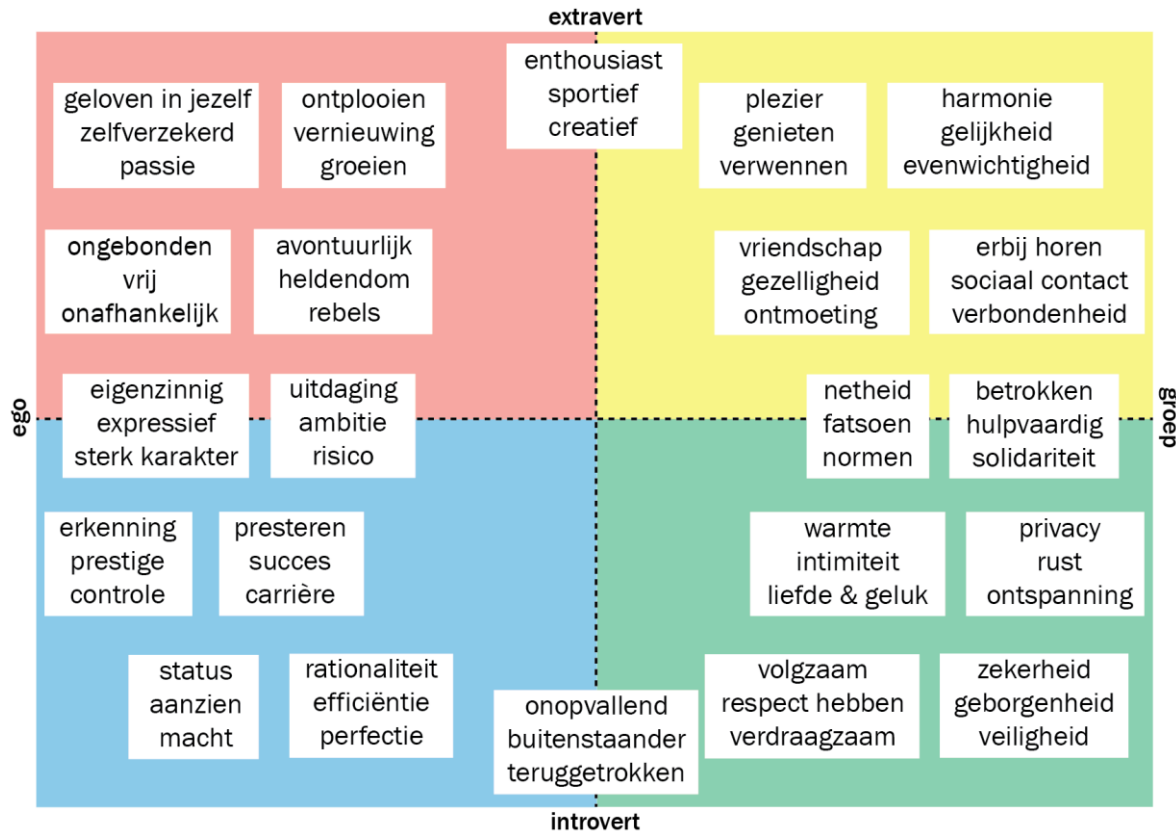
extravert

enthousiast
sportief
creatief

geloven in jezelf
zelfverzekerd
passie

ontplooien
vernieuwing
groeien

plezier
genieten
verwennen

harmonie
gelijkheid
evenwichtigheid

ongebonden
vrij
onafhankelijk

avontuurlijk
heldendom
rebels

vriendschap
gezelligheid
ontmoeting

erbij horen
sociaal contact
verbondenheid

ego

eigenzinnig
expressief
sterk karakter

uitdaging
ambitie
risico

netheid
fatsoen
normen

betrokken
hulpvaardig
solidariteit

groep

erkenning
prestige
controle

presteren
succes
carrière

warmte
intimiteit
liefde & geluk

privacy
rust
ontspanning

status
aanzien
macht

rationaliteit
efficiëntie
perfectie

onopvallend
buitenstaander
teruggetrokken

volgzaam
respect hebben
verdraagzaam

zekerheid
geborgenheid
veiligheid

introvert